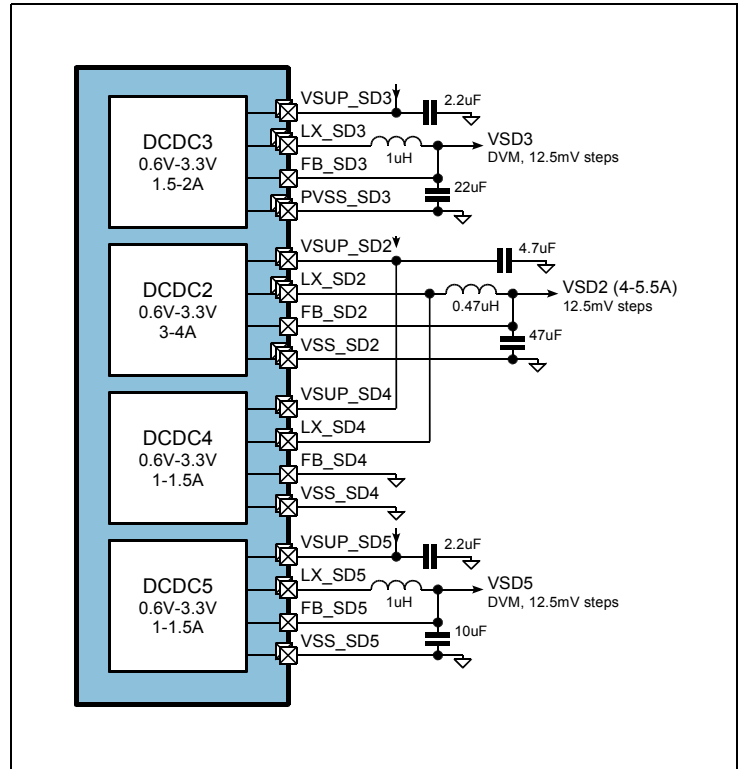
DCDC3
0.6V-3.3V
1.5-2A

VSUP_SD3
2.2uF
LX_SD3
1uH
VSD3
DVM, 12.5mV steps
FB_SD3
22uF
PVSS_SD3

DCDC2
0.6V-3.3V
3-4A

VSUP_SD2
4.7uF
LX_SD2
0.47uH
VSD2 (4-5.5A)
12.5mV steps
FB_SD2
47uF
VSS_SD2

DCDC4
0.6V-3.3V
1-1.5A

VSUP_SD4
LX_SD4
FB_SD4
VSS_SD4

DCDC5
0.6V-3.3V
1-1.5A

VSUP_SD5
2.2uF
LX_SD5
1uH
VSD5
DVM, 12.5mV steps
FB_SD5
10uF
VSS_SD5